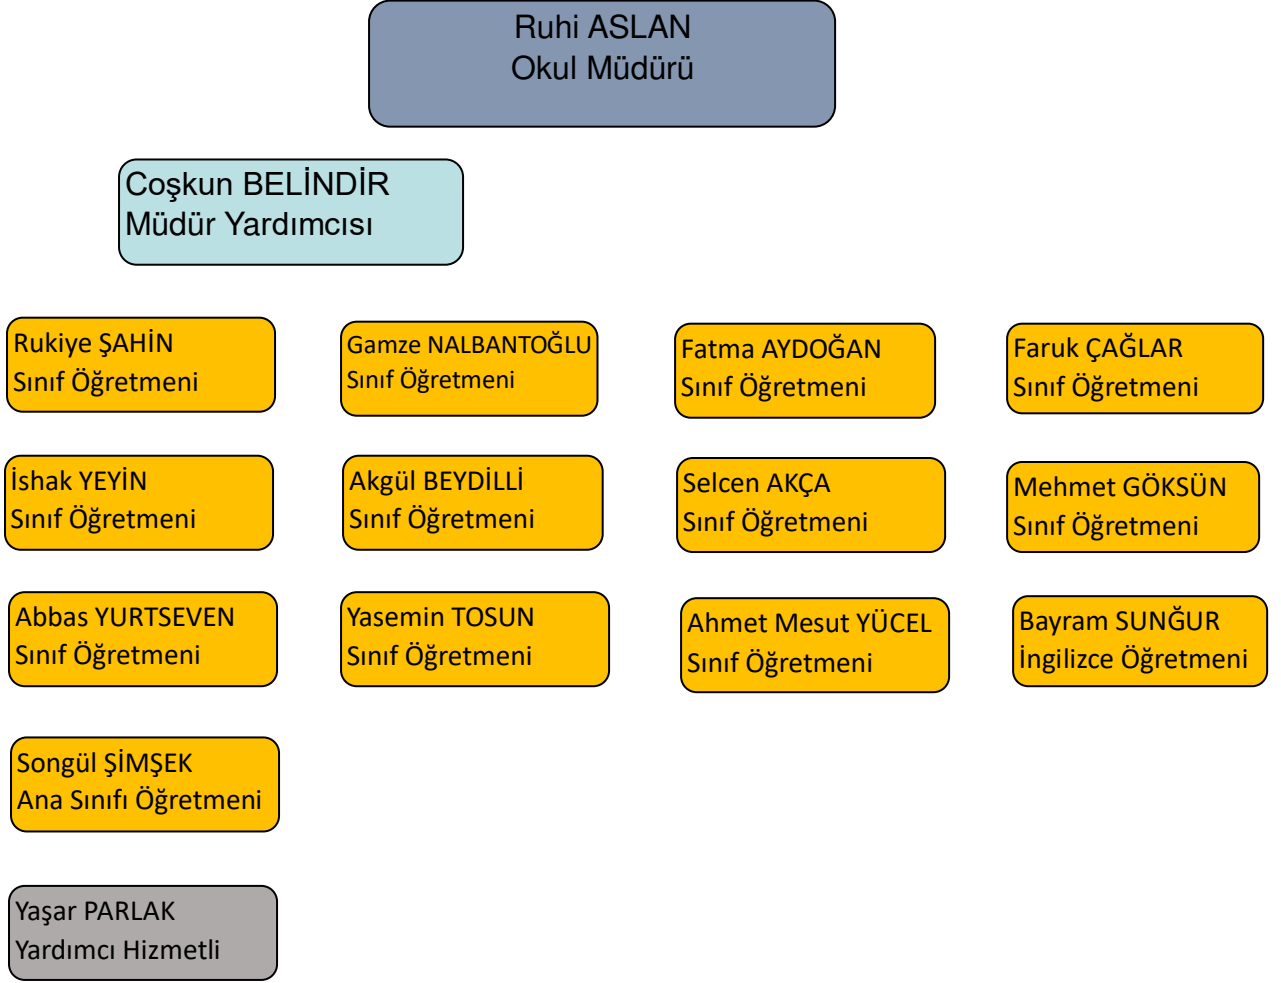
Ruhi ASLAN
Okul Müdürü

Coşkun BELİNDİR
Müdür Yardımcısı

Rukiye ŞAHİN
Sınıf Öğretmeni

Gamze NALBANTOĞLU
Sınıf Öğretmeni

Fatma AYDOĞAN
Sınıf Öğretmeni

Faruk ÇAĞLAR
Sınıf Öğretmeni

İshak YEYİN
Sınıf Öğretmeni

Akgül BEYDİLLİ
Sınıf Öğretmeni

Selcen AKÇA
Sınıf Öğretmeni

Mehmet GÖKSÜN
Sınıf Öğretmeni

Abbas YURTSEVEN
Sınıf Öğretmeni

Yasemin TOSUN
Sınıf Öğretmeni

Ahmet Mesut YÜCEL
Sınıf Öğretmeni

Bayram SUNĞUR
İngilizce Öğretmeni

Songül ŞİMŞEK
Ana Sınıfı Öğretmeni

Yaşar PARLAK
Yardımcı Hizmetli